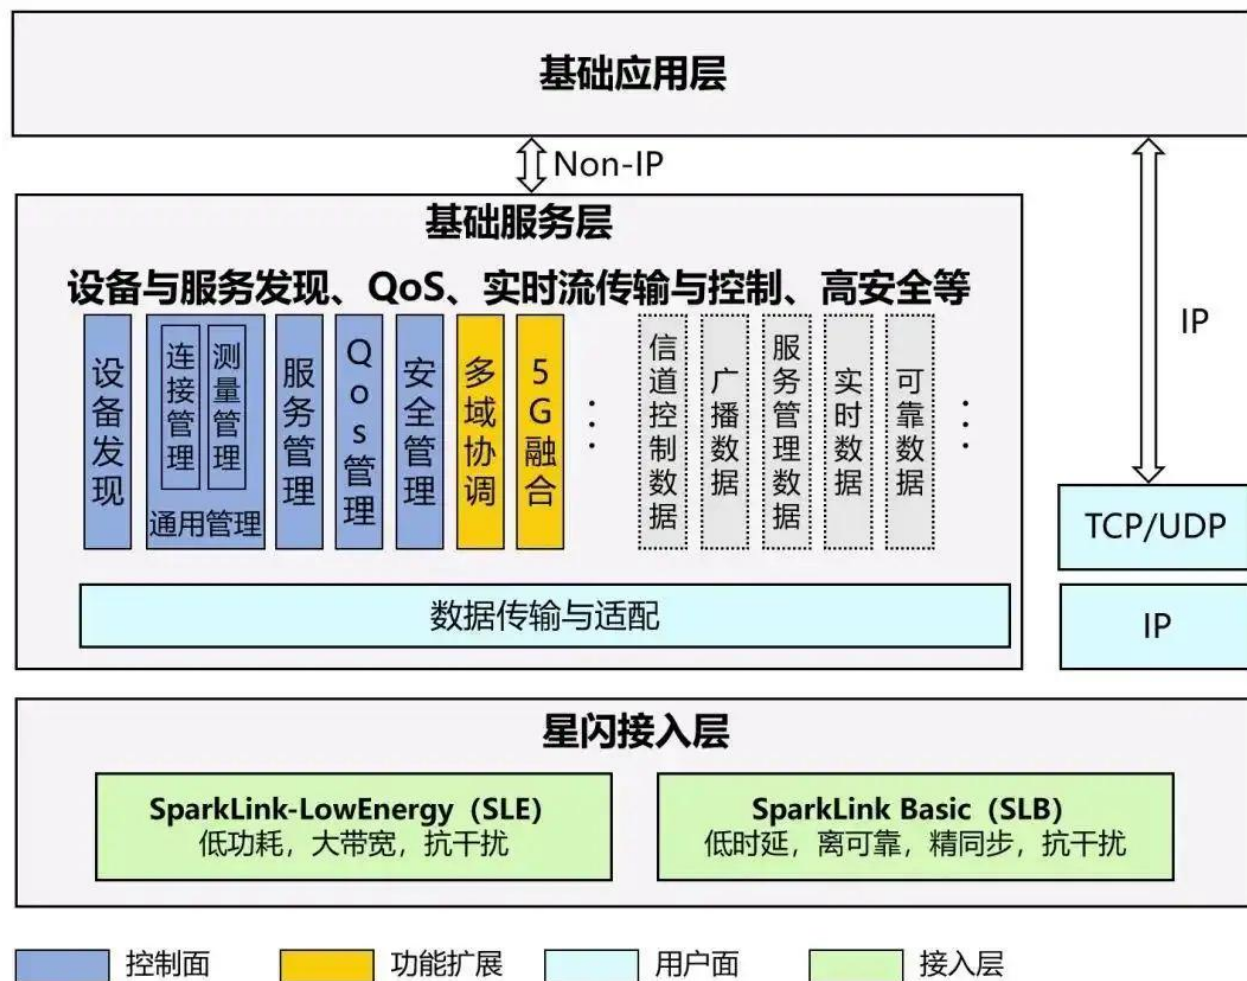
基础应用层

Non-IP

IP

基础服务层

设备与服务发现、QoS、实时流传输与控制、高安全等

设备发现

连接管理

测量管理

通用管理

服务管理

QoS管理

安全管理

多域协调

5G融合

⋮

信道控制数据

广播数据

服务管理数据

实时数据

可靠数据

⋮

TCP/UDP

数据传输与适配

IP

星闪接入层

SparkLink-LowEnergy（SLE）
低功耗，大带宽，抗干扰

SparkLink Basic（SLB）
低时延，高可靠，精同步，抗干扰

控制面

功能扩展

用户面

接入层